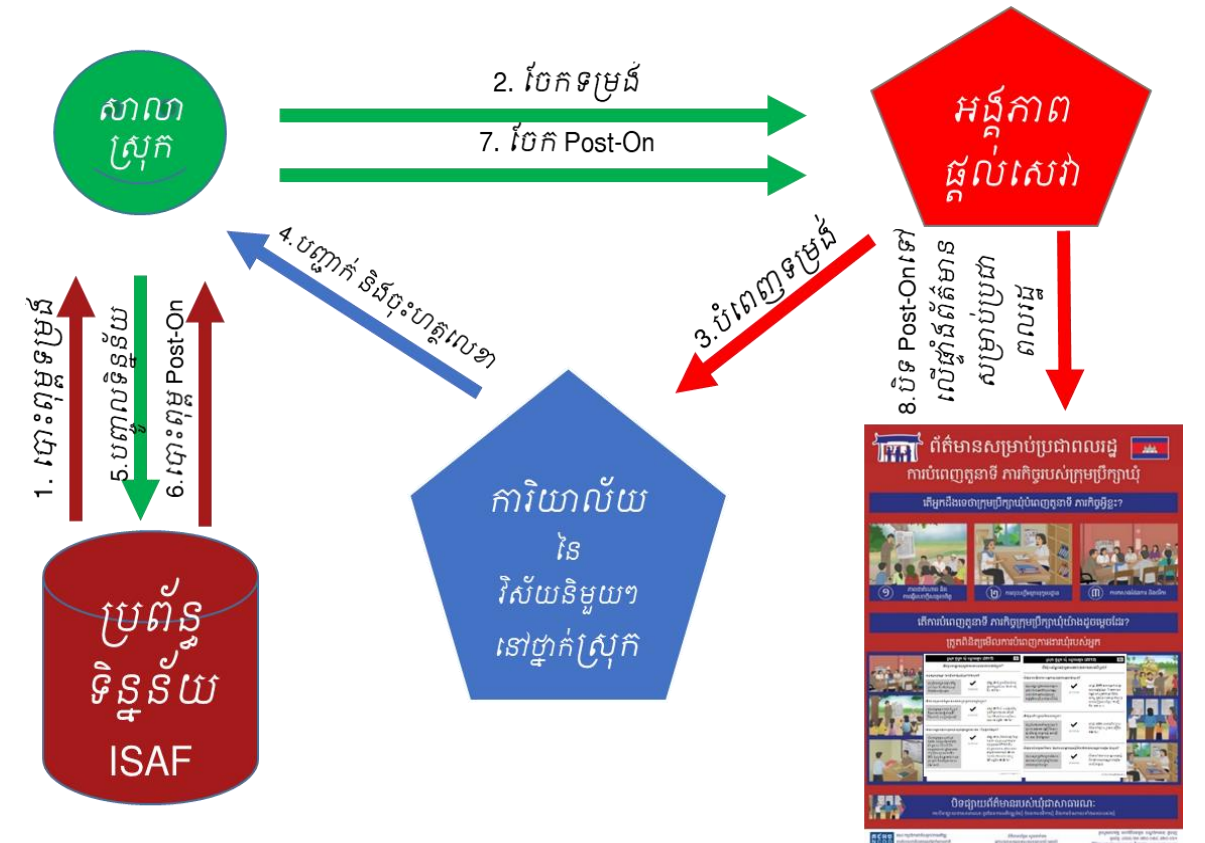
សាលាស្រុក

2. ចែកទម្រង់

7. ចែក Post-On

អង្គភាពផ្ដល់សេវា

1. ទាញទម្រង់

5.បញ្ចូលទិន្នន័យ

6.ទាញ Post-On

4.បញ្ជាក់ ទិន្នន័យចុះហត្ថលេខា

3.បំពេញទម្រង់

8.បិទ Post-Onនៅលើផ្ទាំងព័ត៌មានសម្រាប់ប្រជាពលរដ្ឋ

ប្រព័ន្ធទិន្នន័យ ISAF

ការិយាល័យនៃវិស័យនិមួយៗនៅថ្នាក់ស្រុក

ព័ត៌មានសម្រាប់ប្រជាពលរដ្ឋ

ការបំពេញតួនាទី ភារកិច្ចរបស់ក្រុមប្រឹក្សាឃុំ

តើអ្នកដឹងទេថាក្រុមប្រឹក្សាឃុំបំពេញតួនាទី ភារកិច្ចអ្វីខ្លះ?

តើការបំពេញតួនាទី ភារកិច្ចក្រុមប្រឹក្សាឃុំយ៉ាងដូចម្ដេចដែរ?

ក្រុមពិនិត្យមើលការបំពេញការងារឃុំរបស់អ្នក

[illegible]

វិធីផ្សាយព័ត៌មានរបស់ឃុំជាសាធារណៈ

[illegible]